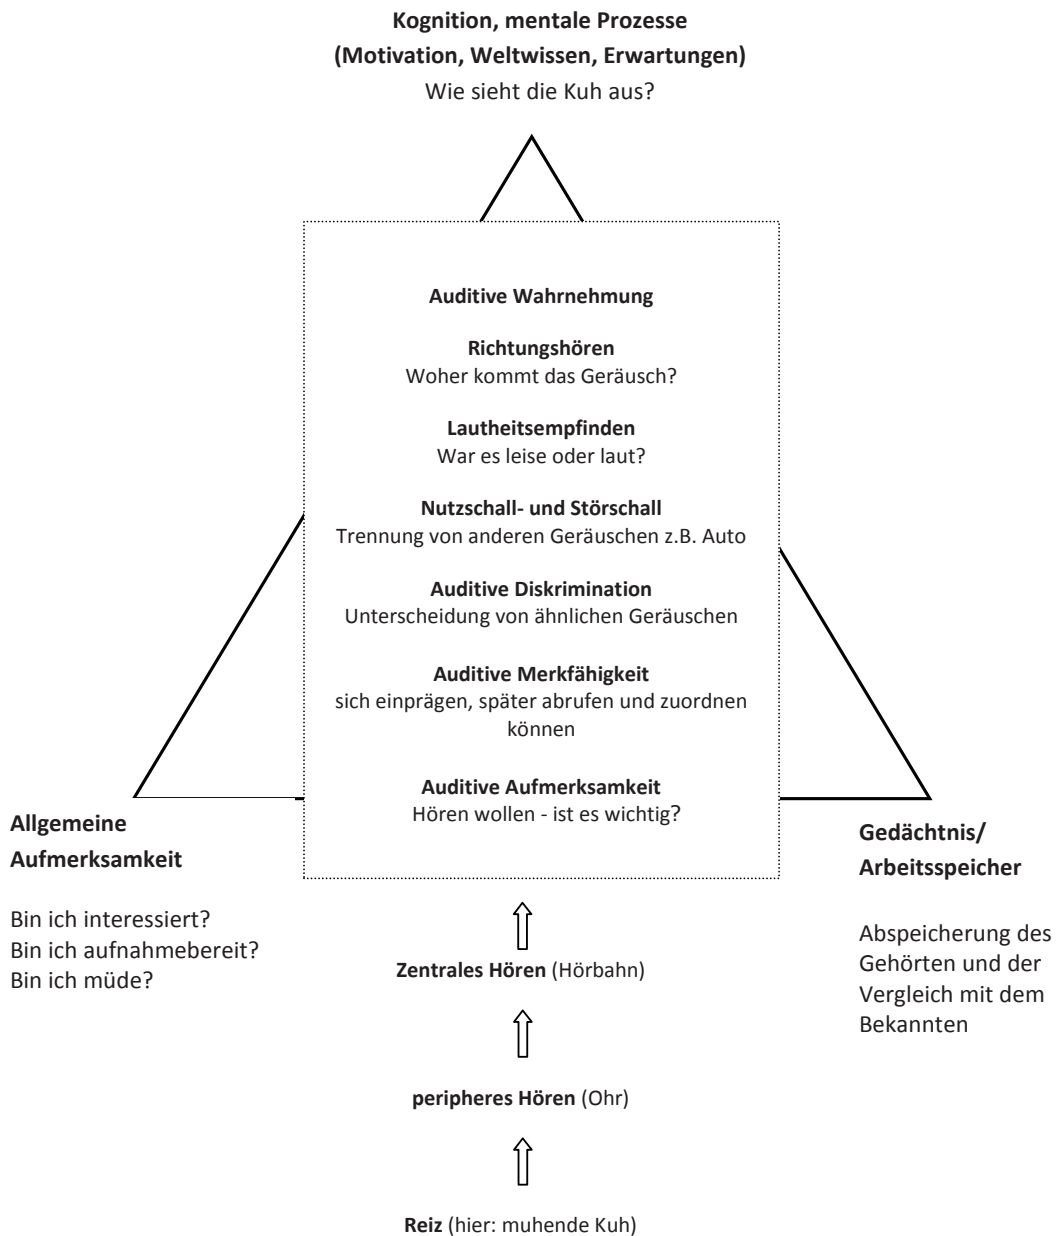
**Kognition, mentale Prozesse (Motivation, Weltwissen, Erwartungen)**
Wie sieht die Kuh aus?

**Auditive Wahrnehmung**

**Richtungshören**
Woher kommt das Geräusch?

**Lautheitsempfinden**
War es leise oder laut?

**Nutzschall- und Störschall**
Trennung von anderen Geräuschen z.B. Auto

**Auditive Diskrimination**
Unterscheidung von ähnlichen Geräuschen

**Auditive Merkfähigkeit**
sich einprägen, später abrufen und zuordnen können

**Auditive Aufmerksamkeit**
Hören wollen - ist es wichtig?

**Allgemeine Aufmerksamkeit**

Bin ich interessiert?
Bin ich aufnahmebereit?
Bin ich müde?

**Gedächtnis/ Arbeitsspeicher**

Abspeicherung des Gehörten und der Vergleich mit dem Bekannten

**Zentrales Hören** (Hörbahn)

**peripheres Hören** (Ohr)

**Reiz** (hier: muhende Kuh)